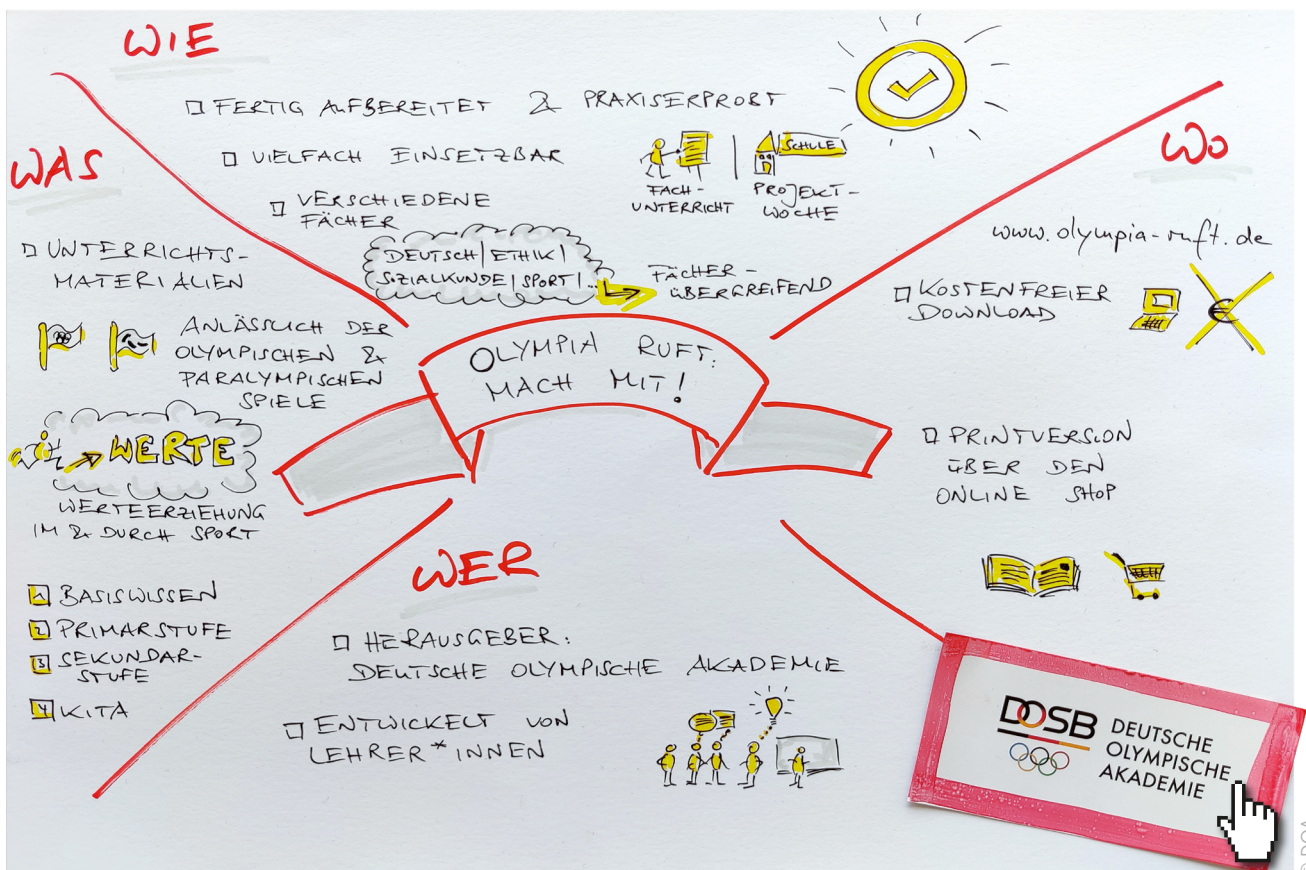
WIE

☐ FERTIG AUFBEREITET & PRAXISERPROBT

☐ VIELFACH EINSETZBAR

FACH-UNTERRICHT | SCHULE PROJEKT-WOCHE

☐ VERSCHIEDENE FÄCHER

DEUTSCH | ETHIK | SOZIALKUNDE | SPORT |

FÄCHER-ÜBERGREIFEND

WO

www.olympia-ruft.de

☐ KOSTENFREIER DOWNLOAD

€

WAS

☐ UNTERRICHTS-MATERIALIEN

ANLÄSSLICH DER OLYMPISCHEN & PARALYMPISCHEN SPIELE

OLYMPIA RUFT: MACH MIT!

WERTE

WERTEERZIEHUNG IM & DURCH SPORT

☐ PRINTVERSION ÜBER DEN ONLINE SHOP

1 BASISWISSEN
2 PRIMARSTUFE
3 SEKUNDAR-STUFE
4 KITA

WER

☐ HERAUSGEBER: DEUTSCHE OLYMPISCHE AKADEMIE

☐ ENTWICKELT VON LEHRER*INNEN

DOSB DEUTSCHE OLYMPISCHE AKADEMIE